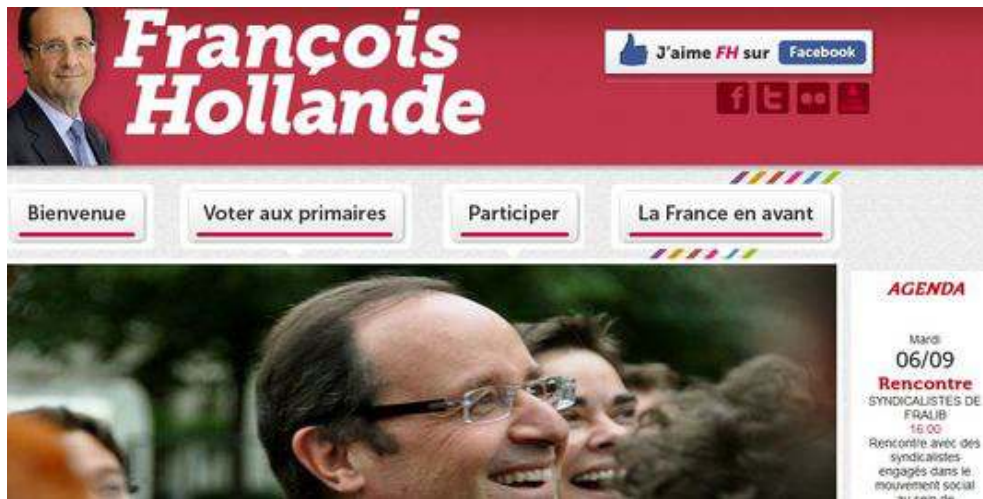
François Hollande

J'aime FH sur Facebook

Bienvenue
Voter aux primaires
Participer
La France en avant

AGENDA

Mardi
06/09
Rencontre
SYNDICALISTES DE FRALIB
16:00
Rencontre avec des syndicalistes engagés dans le mouvement social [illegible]